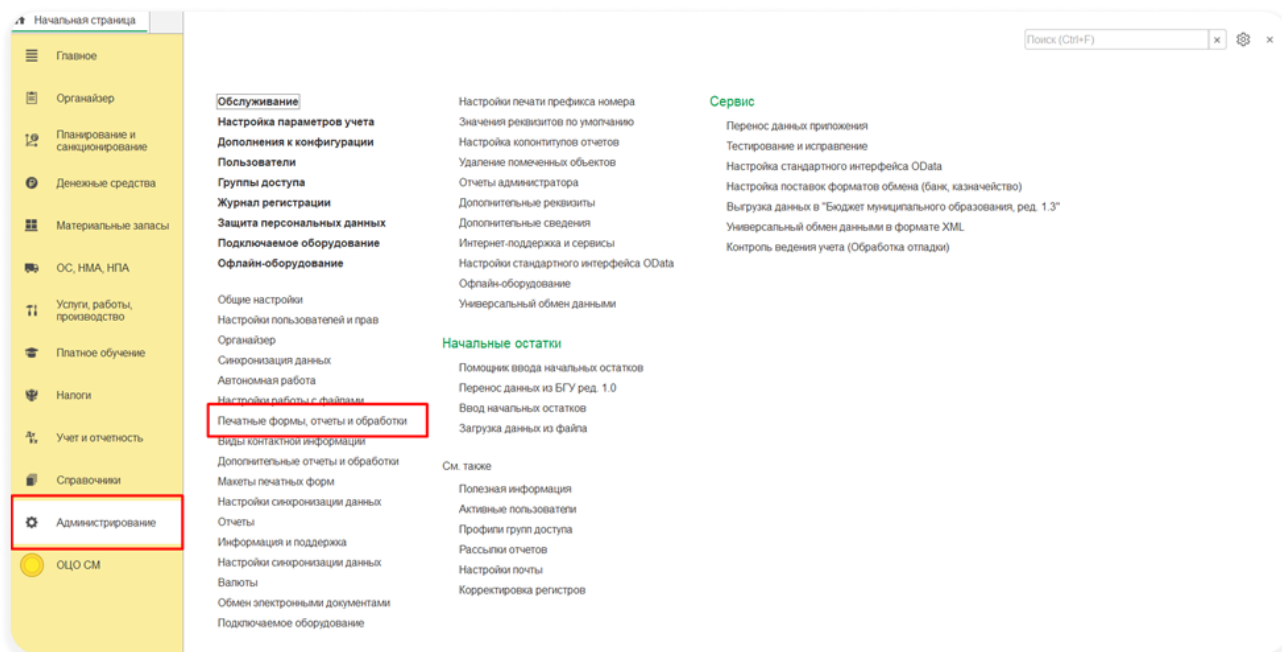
Начальная страница

Главное
Органайзер
Планирование и санкционирование
Денежные средства
Материальные запасы
ОС, НМА, НПА
Услуги, работы, производство
Платное обучение
Налоги
Учет и отчетность
Справочники
Администрирование
ОЦО СМ

Поиск (Ctrl+F)

Обслуживание
Настройка параметров учета
Дополнения к конфигурации
Пользователи
Группы доступа
Журнал регистрации
Защита персональных данных
Подключаемое оборудование
Офлайн-оборудование

Общие настройки
Настройки пользователей и прав
Органайзер
Синхронизация данных
Автономная работа
Настройки работы с файлами
Печатные формы, отчеты и обработки
Виды контактной информации
Дополнительные отчеты и обработки
Макеты печатных форм
Настройки синхронизации данных
Отчеты
Информация и поддержка
Настройки синхронизации данных
Валюты
Обмен электронными документами
Подключаемое оборудование

Настройки печати префикса номера
Значения реквизитов по умолчанию
Настройка колонтитулов отчетов
Удаление помеченных объектов
Отчеты администратора
Дополнительные реквизиты
Дополнительные сведения
Интернет-поддержка и сервисы
Настройки стандартного интерфейса OData
Офлайн-оборудование
Универсальный обмен данными

Начальные остатки
Помощник ввода начальных остатков
Перенос данных из БГУ ред. 1.0
Ввод начальных остатков
Загрузка данных из файла

См. также
Полезная информация
Активные пользователи
Профили групп доступа
Рассылки отчетов
Настройки почты
Корректировка регистров

Сервис
Перенос данных приложения
Тестирование и исправление
Настройка стандартного интерфейса OData
Настройка поставок форматов обмена (банк, казначейство)
Выгрузка данных в "Бюджет муниципального образования, ред. 1.3"
Универсальный обмен данными в формате XML
Контроль ведения учета (Обработка отладки)